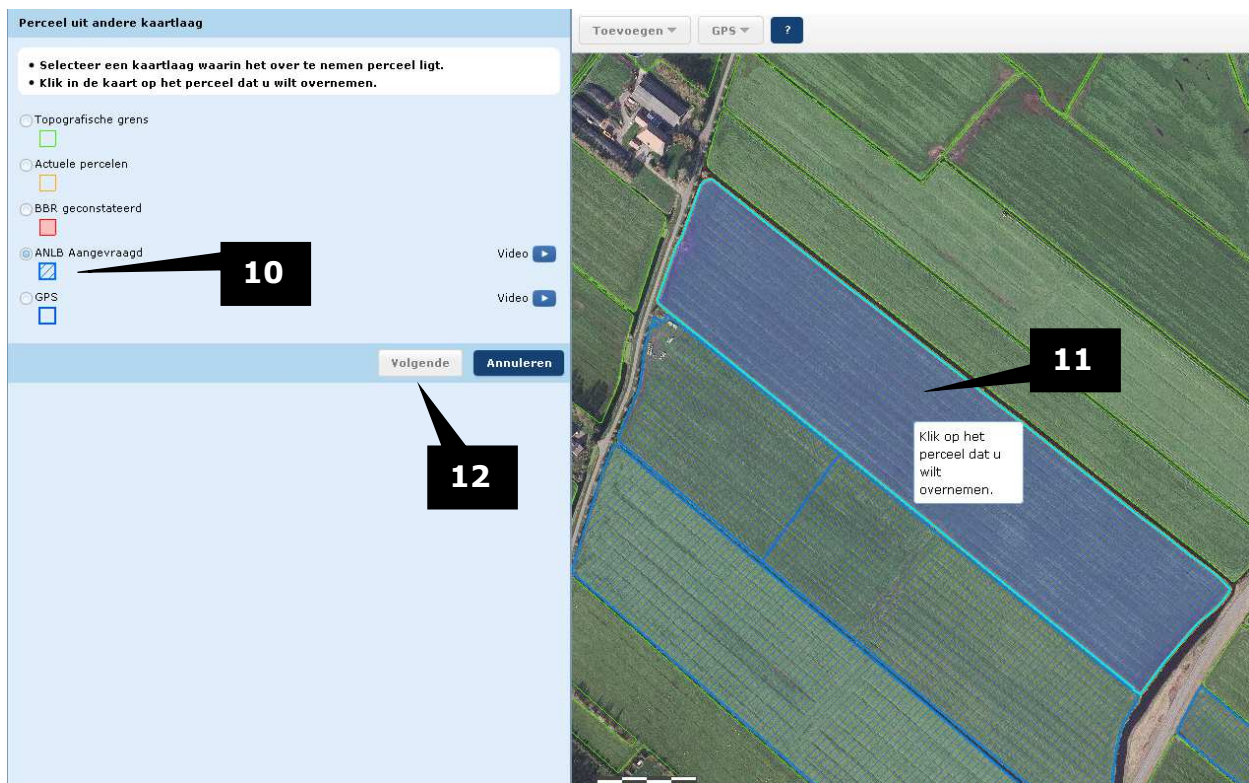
Perceel uit andere kaartlaag

• Selecteer een kaartlaag waarin het over te nemen perceel ligt.
• Klik in de kaart op het perceel dat u wilt overnemen.

Topografische grens

Actuele percelen

BBR geconstateerd

ANLB Aangevraagd

Video

GPS

Video

Volgende

Annuleren

10

12

Toevoegen

GPS

?

11

Klik op het perceel dat u wilt overnemen.